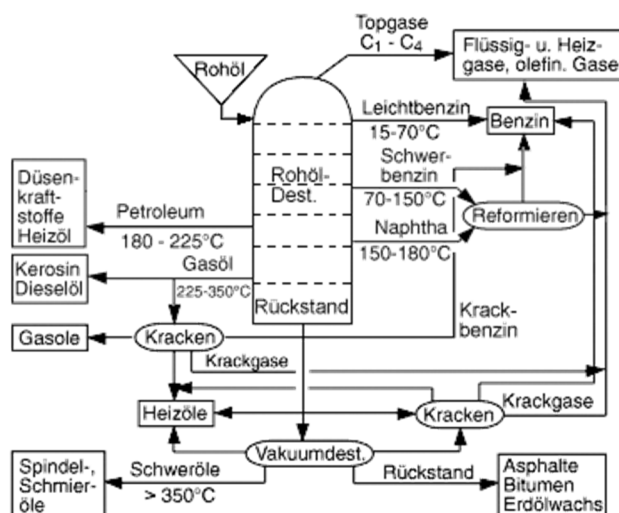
Topgase
$C_1 - C_4$

Flüssig- u. Heizgase, olefin. Gase

Rohöl

Leichtbenzin
15-70°C

Benzin

Schwerbenzin
70-150°C

Rohöl-Dest.

Düsenkraftstoffe Heizöl

Petroleum
180 - 225°C

Naphtha
150-180°C

Reformieren

Kerosin Dieselöl

Gasöl
225-350°C

Rückstand

Krackbenzin

Gasole

Kracken

Krackgase

Heizöle

Kracken

Krackgase

Vakuumdest.

Spindel-, Schmieröle

Schweröle
> 350°C

Rückstand

Asphalte Bitumen Erdölwachs